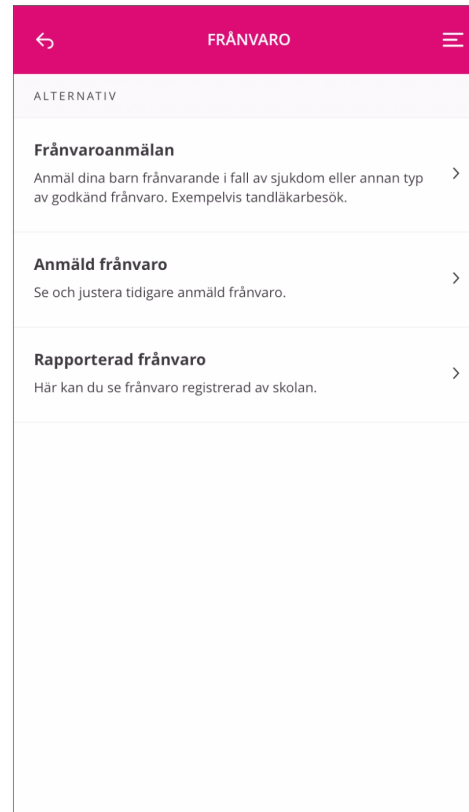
FRÅNVARO

ALTERNATIV

Frånvaroanmälan
Anmäl dina barn frånvarande i fall av sjukdom eller annan typ av godkänd frånvaro. Exempelvis tandläkarbesök.

Anmäld frånvaro
Se och justera tidigare anmäld frånvaro.

Rapporterad frånvaro
Här kan du se frånvaro registrerad av skolan.